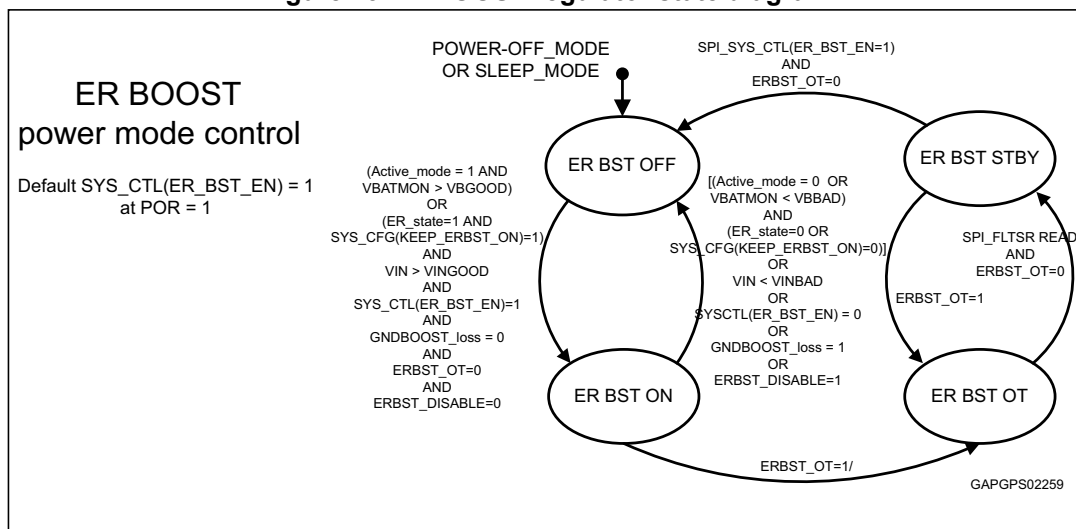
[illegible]

ER BOOST
power mode control

Default SYS_CTL(ER_BST_EN) = 1 at POR = 1

POWER-OFF_MODE OR SLEEP_MODE

SPI_SYS_CTL(ER_BST_EN=1) AND ERBST_OT=0

ER BST OFF

ER BST STBY

(Active_mode = 1 AND VBATMON > VBGOOD) OR (ER_state=1 AND SYS_CFG(KEEP_ERBST_ON)=1) AND VIN > VINGOOD AND SYS_CTL(ER_BST_EN)=1 AND GNDBOOST_loss = 0 AND ERBST_OT=0 AND ERBST_DISABLE=0

[(Active_mode = 0 OR VBATMON < VBBAD) AND (ER_state=0 OR SYS_CFG(KEEP_ERBST_ON)=0)] OR VIN < VINBAD OR SYSCTL(ER_BST_EN) = 0 OR GNDBOOST_loss = 1 OR ERBST_DISABLE=1

SPI_FLTSR READ AND ERBST_OT=0

ERBST_OT=1

ER BST ON

ER BST OT

ERBST_OT=1/

GAPGPS02259